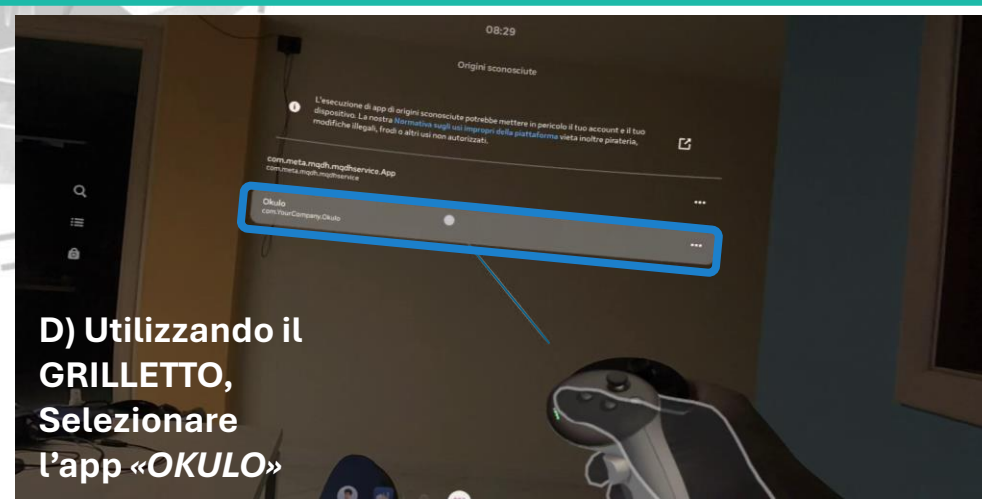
08:29

Origini sconosciute

L'esecuzione di app di origini sconosciute potrebbe mettere in pericolo il tuo account e il tuo dispositivo. La nostra Normativa sugli usi impropri della piattaforma vieta inoltre pirateria, modifiche illegali, frodi o altri usi non autorizzati.

com.meta.mqdh.mqdhservice.App
com.meta.mqdh.mqdhservice

Okulo
com.YourCompany.Okulo

D) Utilizzando il GRILLETTO, Selezionare l'app «OKULO»